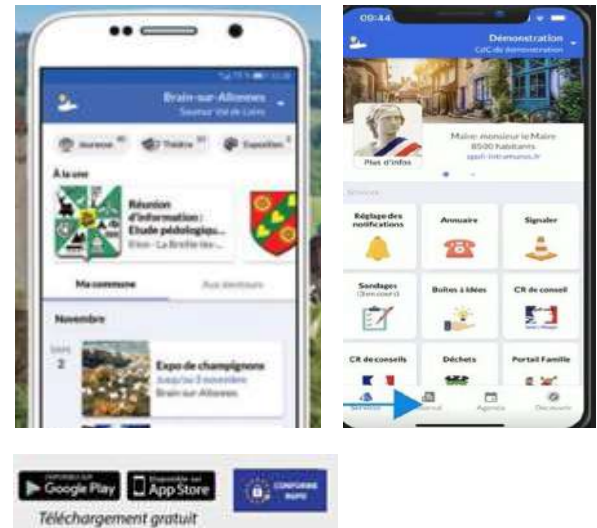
Brain-sur-Allonnes
Saumur Val de Loire

À la une

Réunion d'information : Étude pédologique...

Ma commune

Novembre

2

Expo de champignons
Jusqu'au 3 novembre
Brain-sur-Allonnes

09:44

Démonstration
CdC de démonstration

Plus d'infos

Maire: monsieur le Maire
8500 habitants

Réglage des notifications

Annuaire

Signaler

Sondages

Boites à idées

CR de conseil

CR de conseils

Déchets

Portail Famille

Services

Journal

Agenda

Découvrir

DISPONIBLE SUR Google Play

Disponible sur l'App Store

CONFORME RGPD

Téléchargement gratuit